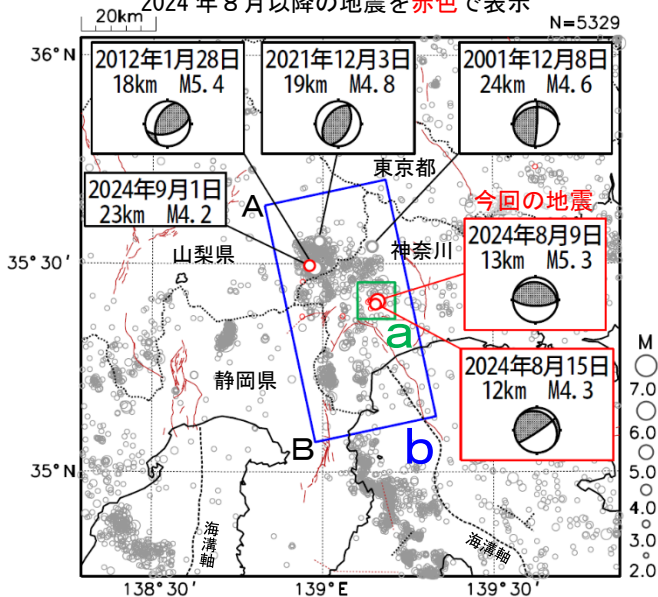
20km
2024 年 8 月以降の地震を赤色で表示
N=5329
36° N
2012年1月28日
18km　M5.4
2021年12月3日
19km　M4.8
2001年12月8日
24km　M4.6
東京都
2024年9月1日
23km　M4.2
A
今回の地震
2024年8月9日
13km　M5.3
山梨県
神奈川
35° 30′
a
2024年8月15日
12km　M4.3
静岡県
M
7.0
6.0
5.0
4.0
3.0
2.0
B
b
35° N
海溝軸
海溝軸
138° 30′
139° E
139° 30′